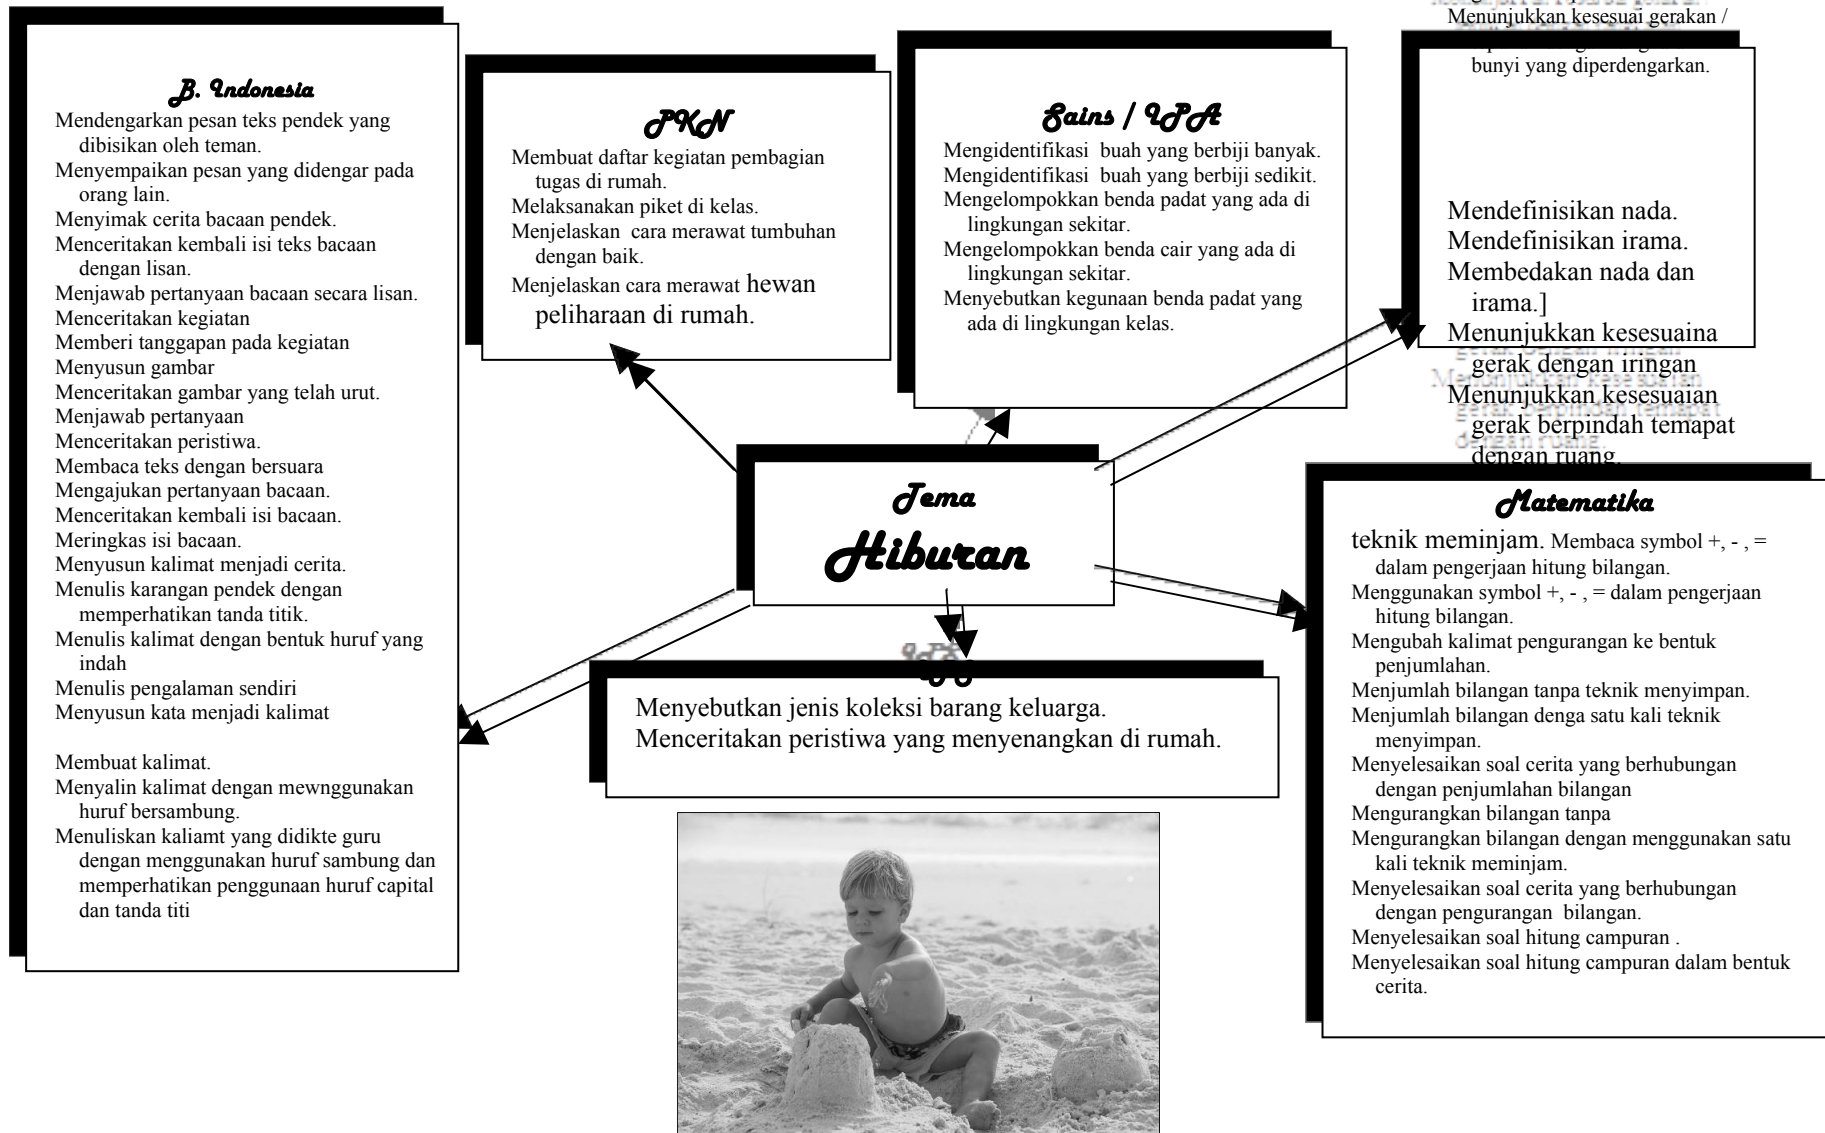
B. Indonesia
Mendengarkan pesan teks pendek yang dibisikan oleh teman.
Menyempaikan pesan yang didengar pada orang lain.
Menyimak cerita bacaan pendek.
Menceritakan kembali isi teks bacaan dengan lisan.
Menjawab pertanyaan bacaan secara lisan.
Menceritakan kegiatan
Memberi tanggapan pada kegiatan
Menyusun gambar
Menceritakan gambar yang telah urut.
Menjawab pertanyaan
Menceritakan peristiwa.
Membaca teks dengan bersuara
Mengajukan pertanyaan bacaan.
Menceritakan kembali isi bacaan.
Meringkas isi bacaan.
Menyusun kalimat menjadi cerita.
Menulis karangan pendek dengan memperhatikan tanda titik.
Menulis kalimat dengan bentuk huruf yang indah
Menulis pengalaman sendiri
Menyusun kata menjadi kalimat

Membuat kalimat.
Menyalin kalimat dengan mewnggunakan huruf bersambung.
Menuliskan kaliamt yang didikte guru dengan menggunakan huruf sambung dan memperhatikan penggunaan huruf capital dan tanda titi

PKN
Membuat daftar kegiatan pembagian tugas di rumah.
Melaksanakan piket di kelas.
Menjelaskan cara merawat tumbuhan dengan baik.
Menjelaskan cara merawat hewan peliharaan di rumah.

Sains / IPA
Mengidentifikasi buah yang berbiji banyak.
Mengidentifikasi buah yang berbiji sedikit.
Mengelompokkan benda padat yang ada di lingkungan sekitar.
Mengelompokkan benda cair yang ada di lingkungan sekitar.
Menyebutkan kegunaan benda padat yang ada di lingkungan kelas.

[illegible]
Menunjukkan kesesuai gerakan /
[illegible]
bunyi yang diperdengarkan.

Mendefinisikan nada.
Mendefinisikan irama.
Membedakan nada dan irama.]
Menunjukkan kesesuaina gerak dengan iringan
Menunjukkan kesesuaian gerak berpindah temapat dengan ruang.

Tema
Hiburan

IPS
Menyebutkan jenis koleksi barang keluarga.
Menceritakan peristiwa yang menyenangkan di rumah.

Matematika
teknik meminjam. Membaca symbol +, - , = dalam pengerjaan hitung bilangan.
Menggunakan symbol +, - , = dalam pengerjaan hitung bilangan.
Mengubah kalimat pengurangan ke bentuk penjumlahan.
Menjumlah bilangan tanpa teknik menyimpan.
Menjumlah bilangan denga satu kali teknik menyimpan.
Menyelesaikan soal cerita yang berhubungan dengan penjumlahan bilangan
Mengurangkan bilangan tanpa
Mengurangkan bilangan dengan menggunakan satu kali teknik meminjam.
Menyelesaikan soal cerita yang berhubungan dengan pengurangan bilangan.
Menyelesaikan soal hitung campuran .
Menyelesaikan soal hitung campuran dalam bentuk cerita.